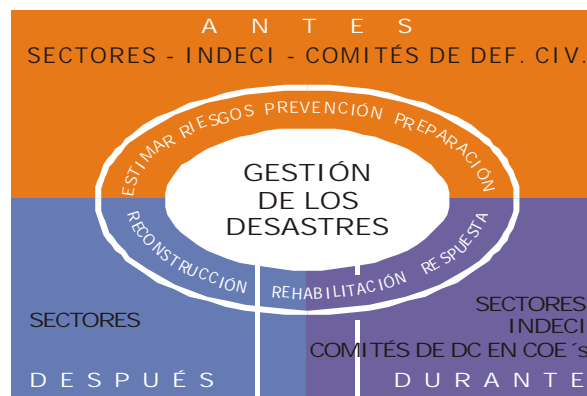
A N T E S
SECTORES - INDECI - COMITÉS DE DEF. CIV.

ESTIMAR RIESGOS PREVENCIÓN PREPARACIÓN

GESTIÓN DE LOS DESASTRES

RECONSTRUCCIÓN REHABILITACIÓN RESPUESTA

SECTORES

D E S P U É S

SECTORES
INDECI
COMITÉS DE DC EN COE´s

D U R A N T E